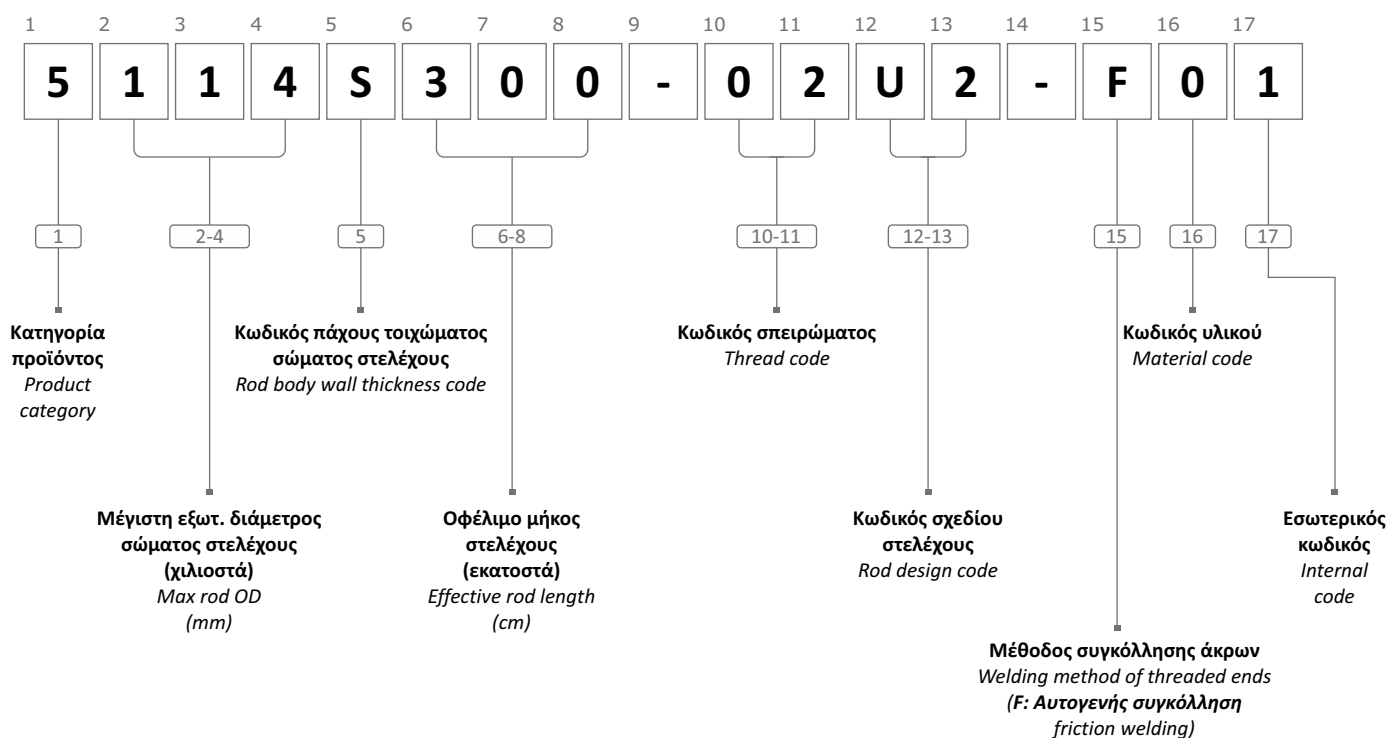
1 2 3 4 5 6 7 8 9 10 11 12 13 14 15 16 17

5 1 1 4 S 3 0 0 - 0 2 U 2 - F 0 1

1 2-4 5 6-8 10-11 12-13 15 16 17

**Κατηγορία προϊόντος**
*Product category*

**Κωδικός πάχους τοιχώματος σώματος στελέχους**
*Rod body wall thickness code*

**Κωδικός σπειρώματος**
*Thread code*

**Κωδικός υλικού**
*Material code*

**Μέγιστη εξωτ. διάμετρος σώματος στελέχους (χιλιοστά)**
*Max rod OD (mm)*

**Οφέλιμο μήκος στελέχους (εκατοστά)**
*Effective rod length (cm)*

**Κωδικός σχεδίου στελέχους**
*Rod design code*

**Εσωτερικός κωδικός**
*Internal code*

**Μέθοδος συγκόλλησης άκρων**
*Welding method of threaded ends*
***(F: Αυτογενής συγκόλληση***
*friction welding)*